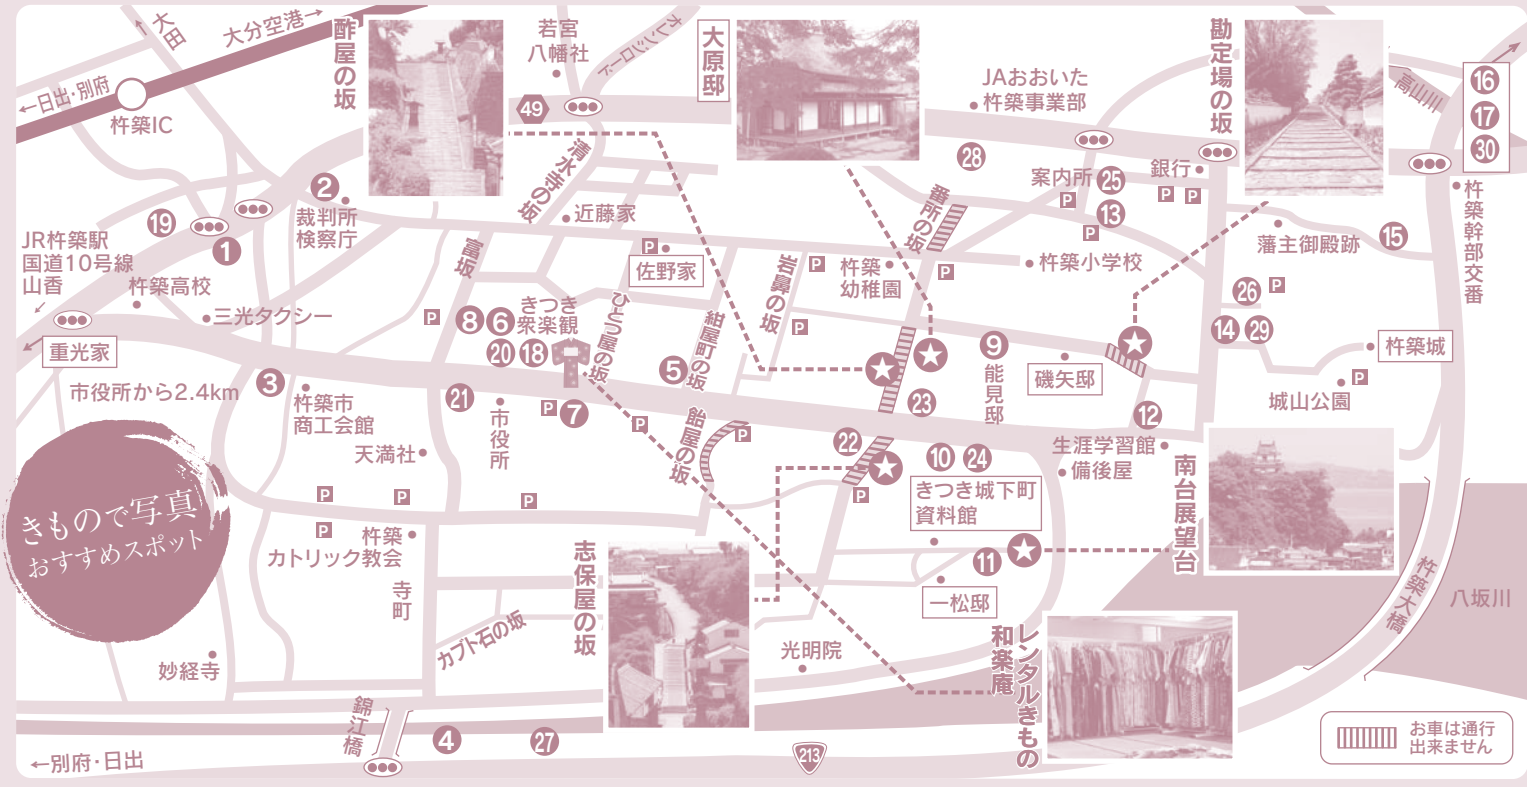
大田
大分空港→
←日出・別府
杵築IC
酢屋の坂
若宮八幡社
オレンジロード
49
大原邸
JAおおいた 杵築事業部
勘定場の坂
高山川
16
17
30
28
清水寺の坂
近藤家
2
裁判所 検察庁
19
1
JR杵築駅 国道10号線 山香
杵築高校
三光タクシー
重光家
市役所から2.4km
3
杵築市 商工会館
天満社
21
市役所
富坂
きつき衆楽観
8
6
20
18
7
ひとつ屋の坂
佐野家
紺屋町の坂
5
飴屋の坂
岩鼻の坂
杵築幼稚園
番所の坂
案内所 25
13
銀行
杵築小学校
藩主御殿跡
15
杵築幹部交番
26
14
29
杵築城
城山公園
9
能見邸
磯矢邸
23
22
12
生涯学習館
備後屋
10
24
きつき城下町資料館
南台展望台
11
一松邸
きもので写真
おすすめスポット
杵築カトリック教会
寺町
志保屋の坂
カブト石の坂
光明院
妙経寺
錦江橋
4
27
213
レンタルきもの和楽庵
八坂川
杵築大橋
←別府・日出
お車は通行出来ません